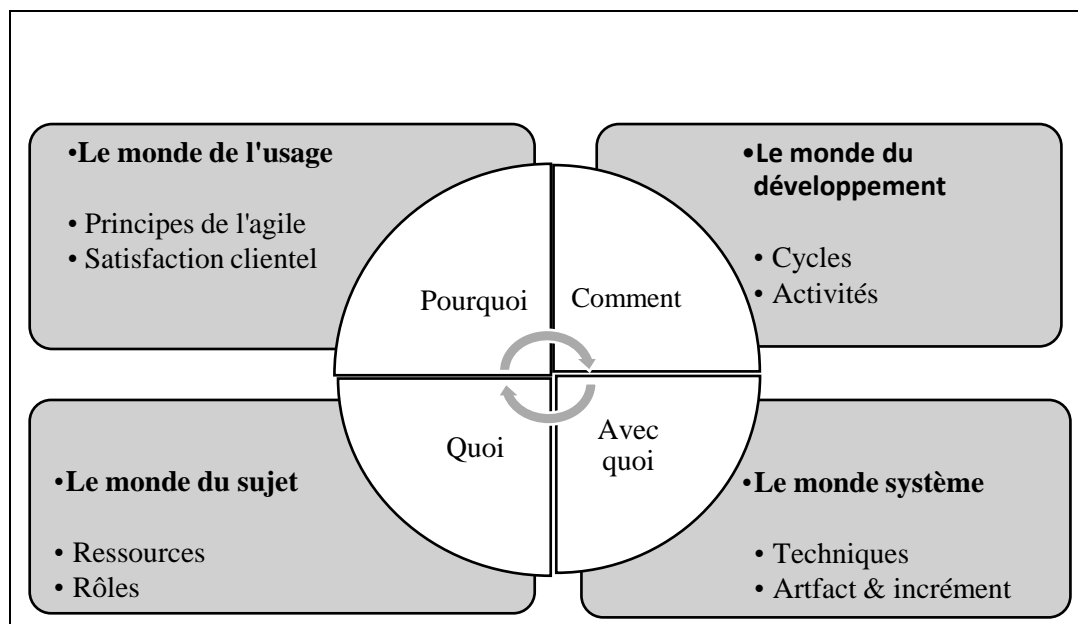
•Le monde de l'usage

• Principes de l'agile
• Satisfaction clientel

•Le monde du développement

• Cycles
• Activités

Pourquoi

Comment

Quoi

Avec quoi

•Le monde du sujet

• Ressources
• Rôles

•Le monde système

• Techniques
• Artfact & incrément